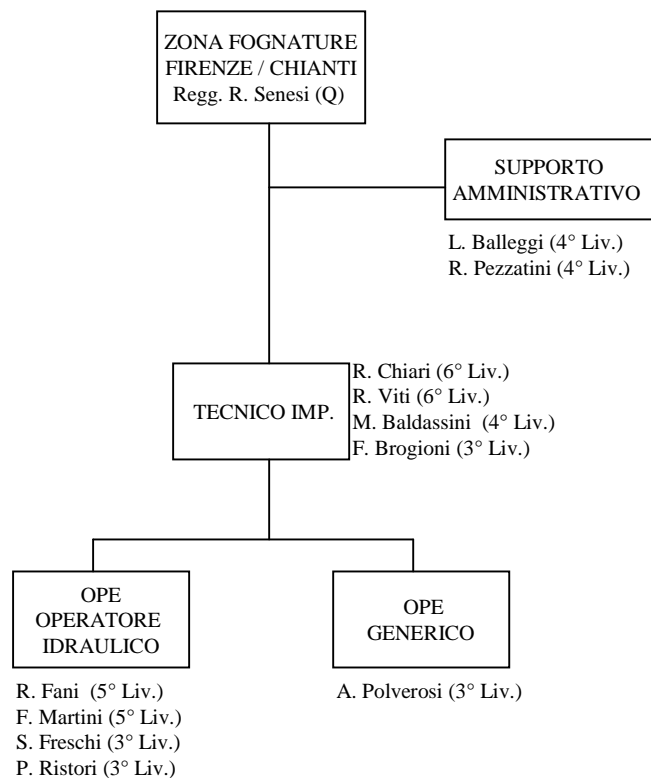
ZONA FOGNATURE
FIRENZE / CHIANTI
Regg. R. Senesi (Q)

SUPPORTO
AMMINISTRATIVO

L. Balleggi (4° Liv.)
R. Pezzatini (4° Liv.)

TECNICO IMP.

R. Chiari (6° Liv.)
R. Viti (6° Liv.)
M. Baldassini (4° Liv.)
F. Brogioni (3° Liv.)

OPE
OPERATORE
IDRAULICO

R. Fani (5° Liv.)
F. Martini (5° Liv.)
S. Freschi (3° Liv.)
P. Ristori (3° Liv.)

OPE
GENERICO

A. Polverosi (3° Liv.)